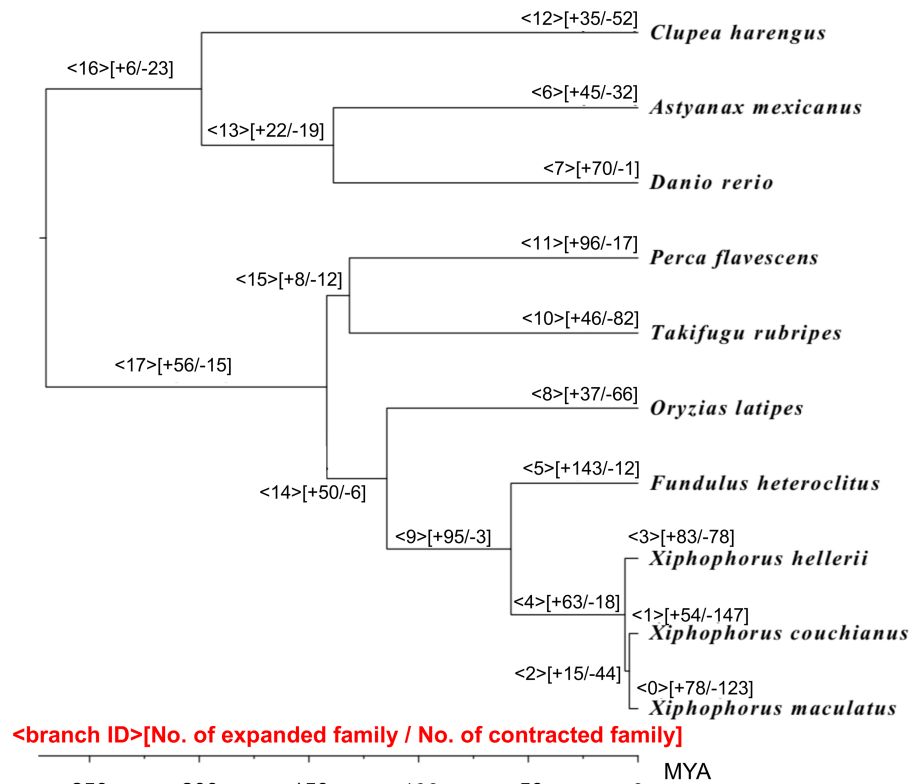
<12>[+35/-52] Clupea harengus

<16>[+6/-23]

<6>[+45/-32] Astyanax mexicanus

<13>[+22/-19]

<7>[+70/-1] Danio rerio

<11>[+96/-17] Perca flavescens

<15>[+8/-12]

<10>[+46/-82] Takifugu rubripes

<17>[+56/-15]

<8>[+37/-66] Oryzias latipes

<5>[+143/-12] Fundulus heteroclitus

<14>[+50/-6]

<3>[+83/-78]

<9>[+95/-3]

Xiphophorus hellerii

<4>[+63/-18]

<1>[+54/-147]

Xiphophorus couchianus

<2>[+15/-44]

<0>[+78/-123]

Xiphophorus maculatus

<branch ID>[No. of expanded family / No. of contracted family]

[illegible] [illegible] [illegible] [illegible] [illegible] 0 MYA